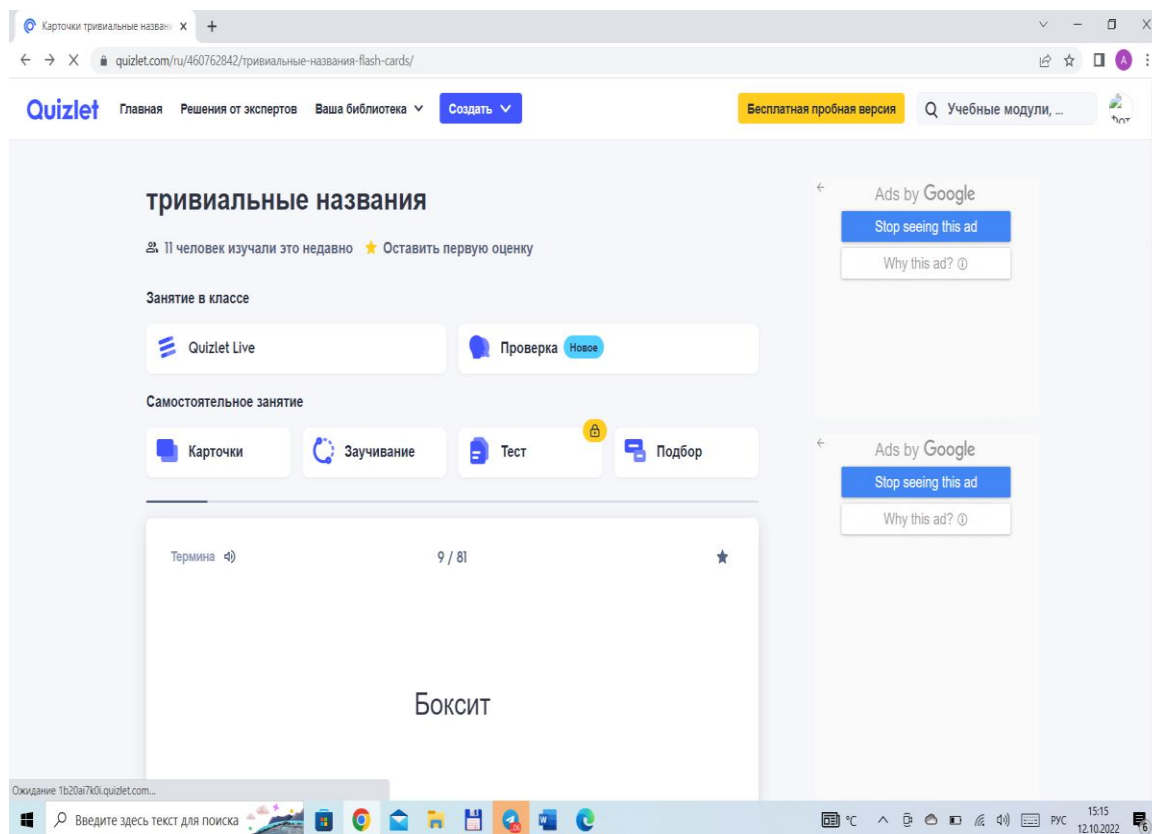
Карточки тривиальные назван X +

quizlet.com/ru/460762842/тривиальные-названия-flash-cards/

Quizlet Главная Решения от экспертов Ваша библиотека Создать

Бесплатная пробная версия

Учебные модули, ...

тривиальные названия

11 человек изучали это недавно ★ Оставить первую оценку

Занятие в классе

Quizlet Live

Проверка Новое

Самостоятельное занятие

Карточки

Заучивание

Тест

Подбор

Термина

9 / 81

Боксит

Ads by Google

Stop seeing this ad

Why this ad?

Ads by Google

Stop seeing this ad

Why this ad?

Ожидание 1b20ai7k0i.quizlet.com...

Введите здесь текст для поиска

°C РУС 15:15 12.10.2022